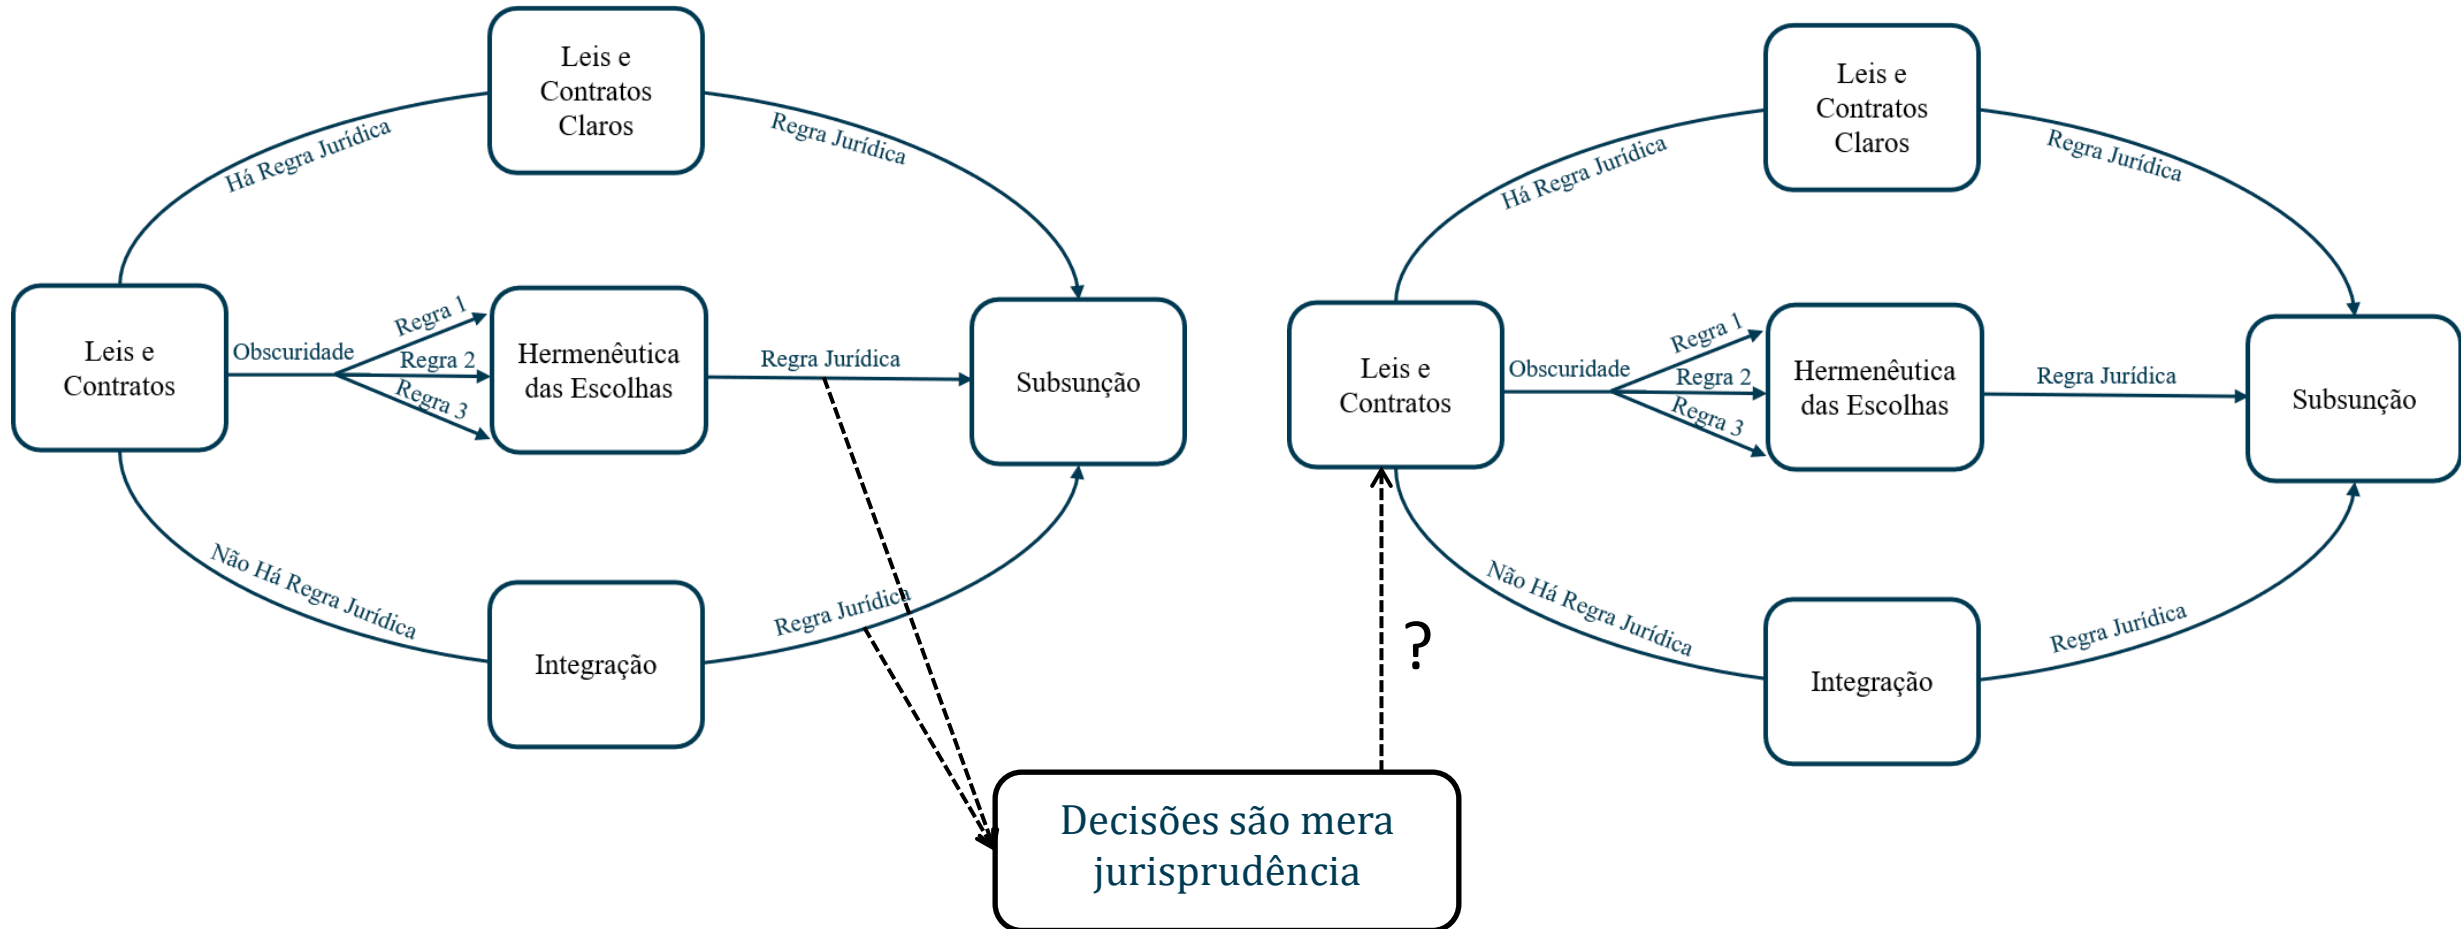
Leis e Contratos Claros

Há Regra Jurídica

Regra Jurídica

Leis e Contratos

Obscuridade

Regra 1

Regra 2

Regra 3

Hermenêutica das Escolhas

Regra Jurídica

Subsunção

Não Há Regra Jurídica

Integração

Regra Jurídica

Leis e Contratos Claros

Há Regra Jurídica

Regra Jurídica

Leis e Contratos

Obscuridade

Regra 1

Regra 2

Regra 3

Hermenêutica das Escolhas

Regra Jurídica

Subsunção

Não Há Regra Jurídica

Integração

Regra Jurídica

?

Decisões são mera jurisprudência